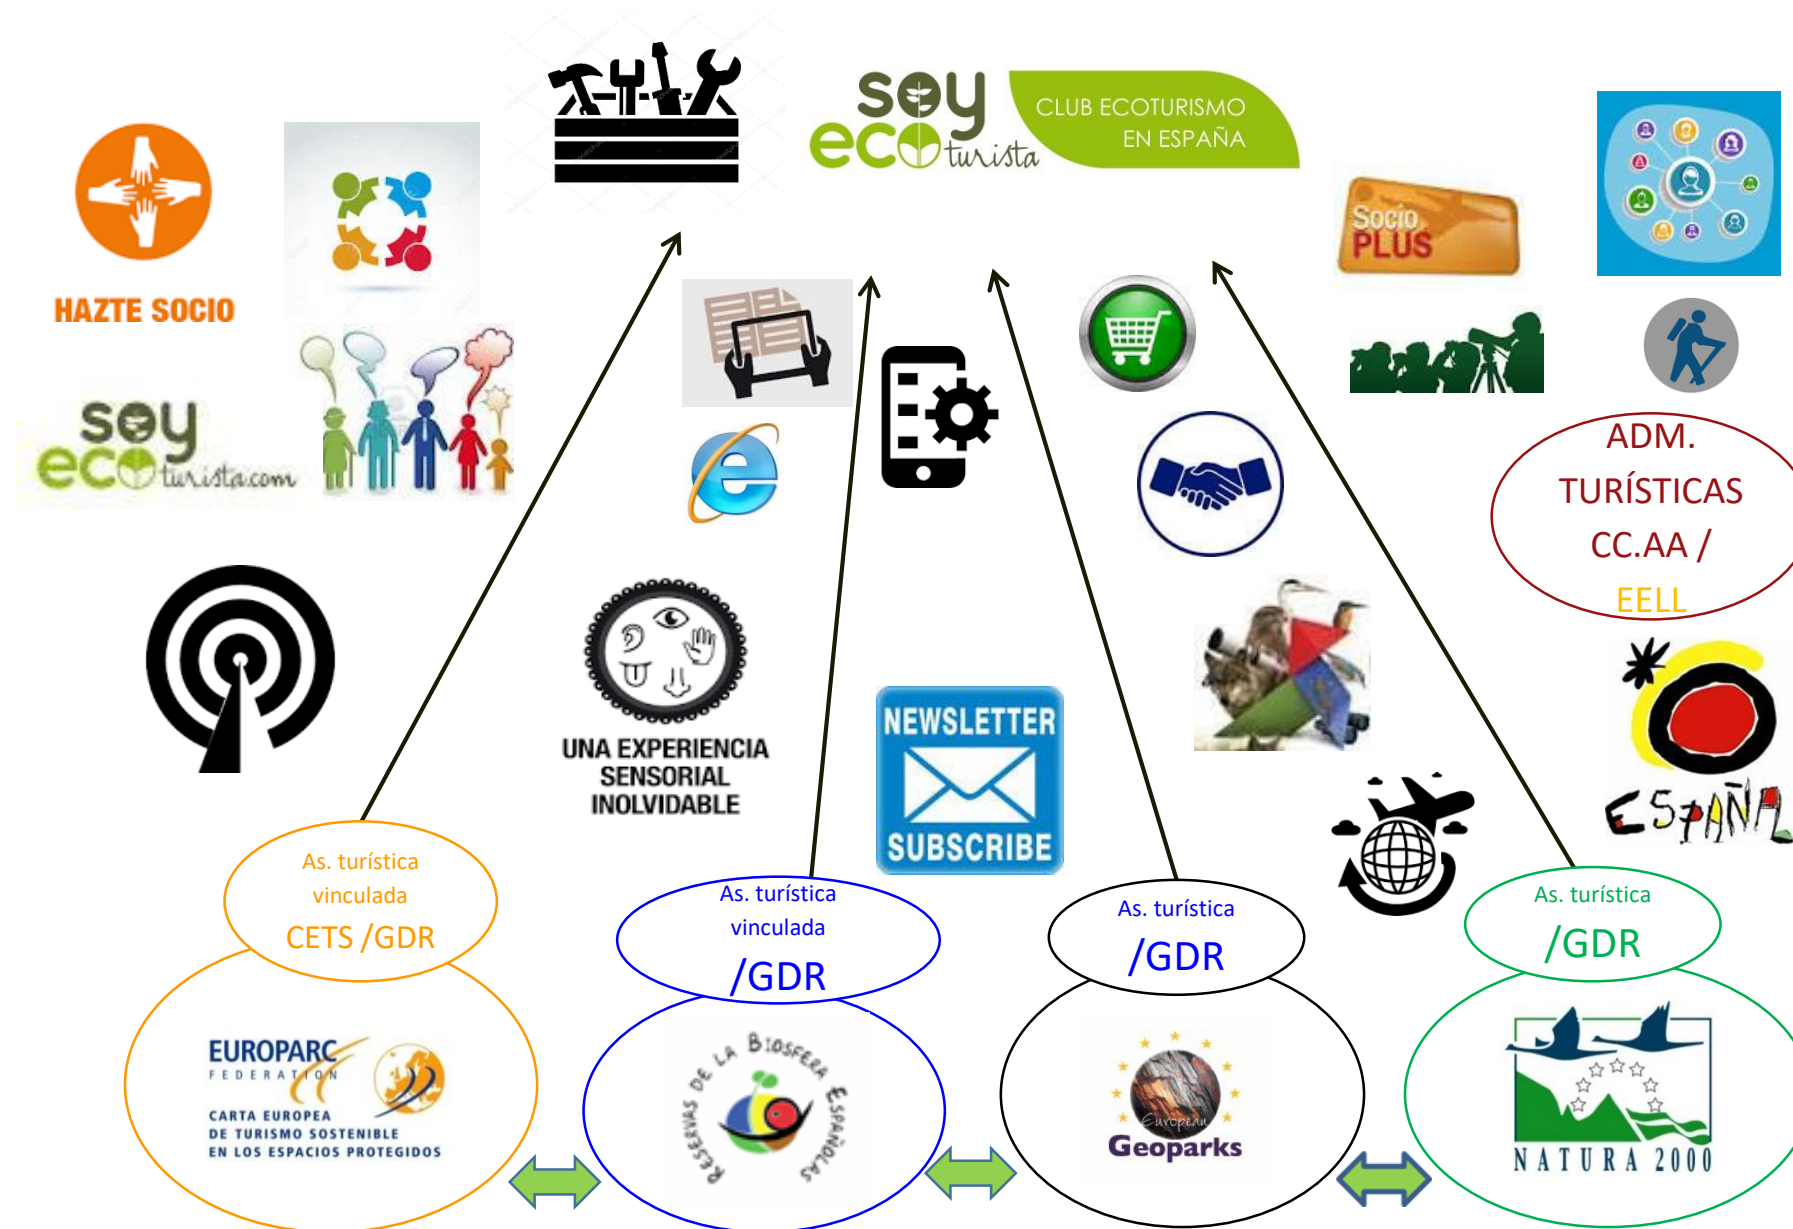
HAZTE SOCIO

soy eco turista.com

soy eco turista

CLUB ECOTURISMO EN ESPAÑA

Socio PLUS

ADM. TURÍSTICAS CC.AA / EELL

UNA EXPERIENCIA SENSORIAL INOLVIDABLE

NEWSLETTER SUBSCRIBE

ESPAÑA

As. turística vinculada CETS /GDR

As. turística vinculada /GDR

As. turística /GDR

As. turística /GDR

EUROPARC FEDERATION
CARTA EUROPEA DE TURISMO SOSTENIBLE EN LOS ESPACIOS PROTEGIDOS

RESERVAS DE LA BIOSFERA ESPAÑOLAS

European Geoparks

NATURA 2000